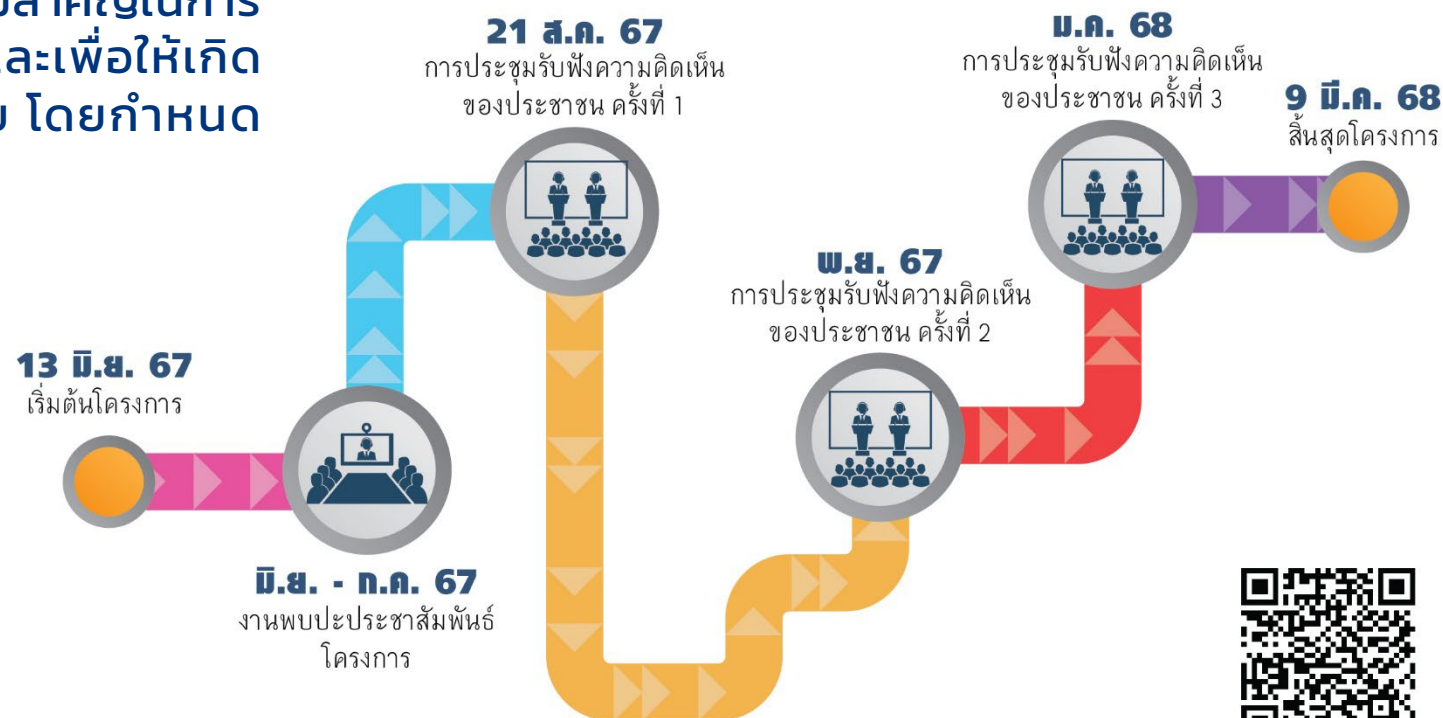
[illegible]สำคัญในการ
และเพื่อให้เกิด
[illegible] โดยกำหนด

21 ส.ค. 67
การประชุมรับฟังความคิดเห็นของประชาชน ครั้งที่ 1

ม.ค. 68
การประชุมรับฟังความคิดเห็นของประชาชน ครั้งที่ 3

9 มี.ค. 68
สิ้นสุดโครงการ

พ.ย. 67
การประชุมรับฟังความคิดเห็นของประชาชน ครั้งที่ 2

13 มิ.ย. 67
เริ่มต้นโครงการ

มิ.ย. - ก.ค. 67
งานพบปะประชาสัมพันธ์โครงการ